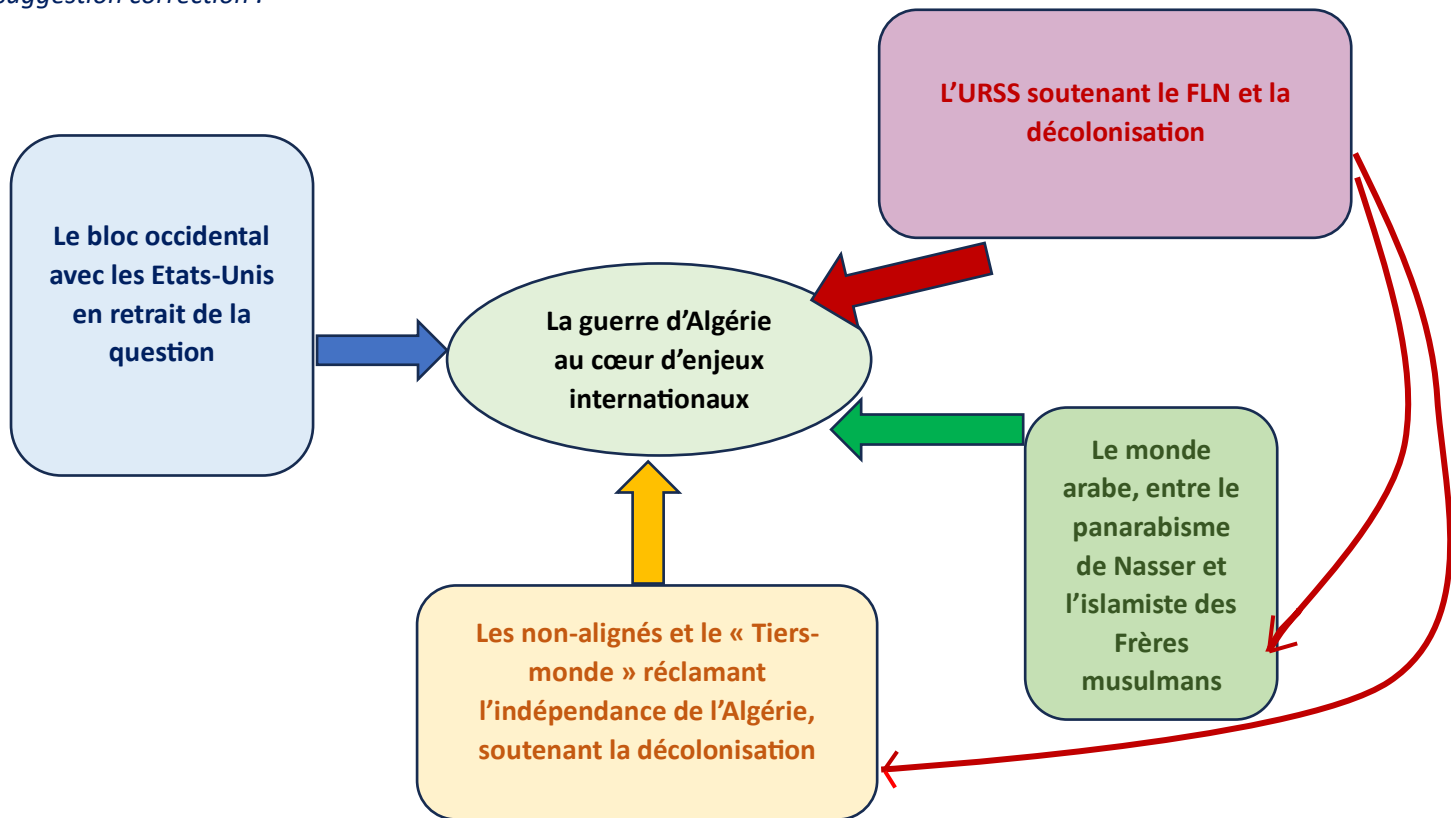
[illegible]uggestion correction :

L'URSS soutenant le FLN et la décolonisation

Le bloc occidental avec les Etats-Unis en retrait de la question

La guerre d'Algérie au cœur d'enjeux internationaux

Le monde arabe, entre le panarabisme de Nasser et l'islamiste des Frères musulmans

Les non-alignés et le « Tiers-monde » réclamant l'indépendance de l'Algérie, soutenant la décolonisation